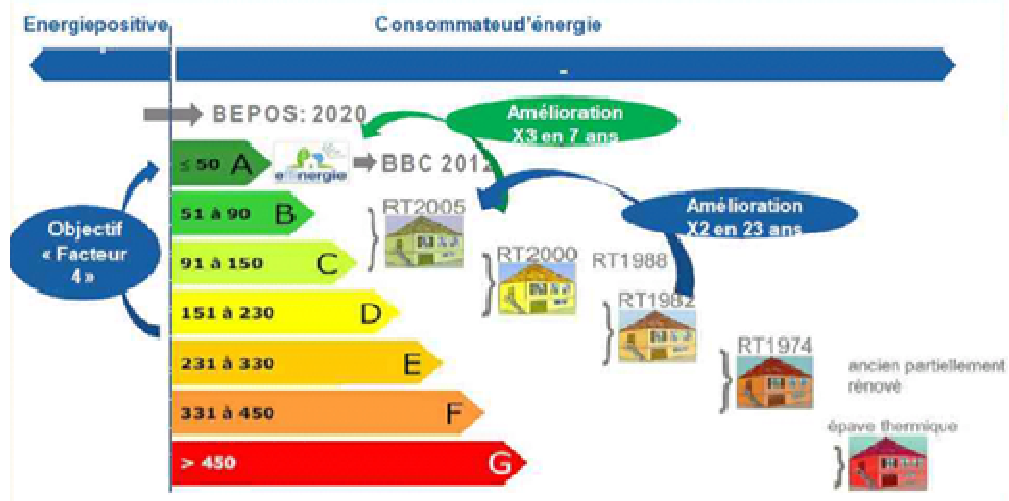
Energiepositive

Consommateud'énergie

-

BEPOS: 2020

Amélioration X3 en 7 ans

≤ 50 A

effinergie

BBC 2012

51 à 90 B

RT2005

Amélioration X2 en 23 ans

Objectif « Facteur 4 »

91 à 150 C

RT2000

RT1988

151 à 230 D

RT1982

231 à 330 E

RT1974

ancien partiellement rénové

331 à 450 F

épave thermique

> 450 G